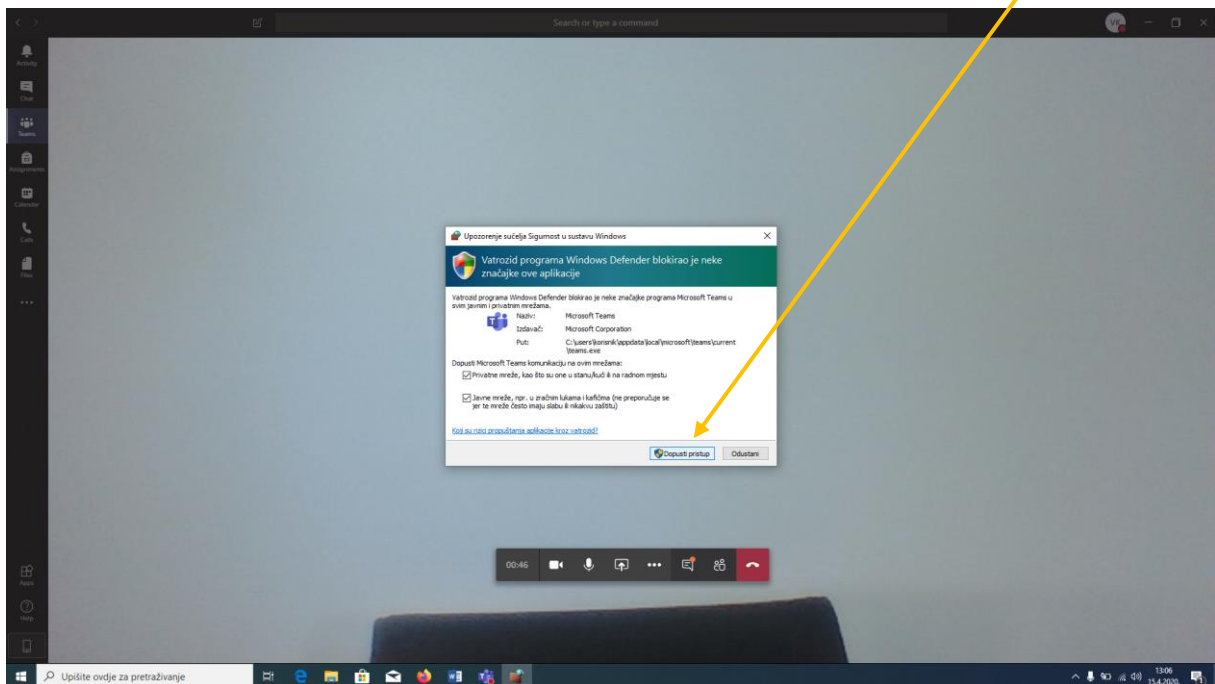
Search or type a command

VK

Activity
Chat
Teams
Assignments
Calendar
Calls
Files
...

Upozorenje sučelja Sigurnost u sustavu Windows

Vatrozid programa Windows Defender blokirao je neke značajke ove aplikacije

Vatrozid programa Windows Defender blokirao je neke značajke programa Microsoft Teams u svim javnim i privatnim mrežama.

Naziv: Microsoft Teams
Izdavač: Microsoft Corporation
Put: C:\users\korisnik\appdata\local\microsoft\teams\current\teams.exe

Dopusti Microsoft Teams komunikaciju na ovim mrežama:
Privatne mreže, kao što su one u stanu/kući ili na radnom mjestu
Javne mreže, npr. u zračnim lukama i kafićima (ne preporučuje se jer te mreže često imaju slabu ili nikakvu zaštitu)

Koji su rizici propuštanja aplikacije kroz vatrozid?

Dopusti pristup
Odustani

00:46

Apps
Help

Upišite ovdje za pretraživanje

13:06
15.4.2020.